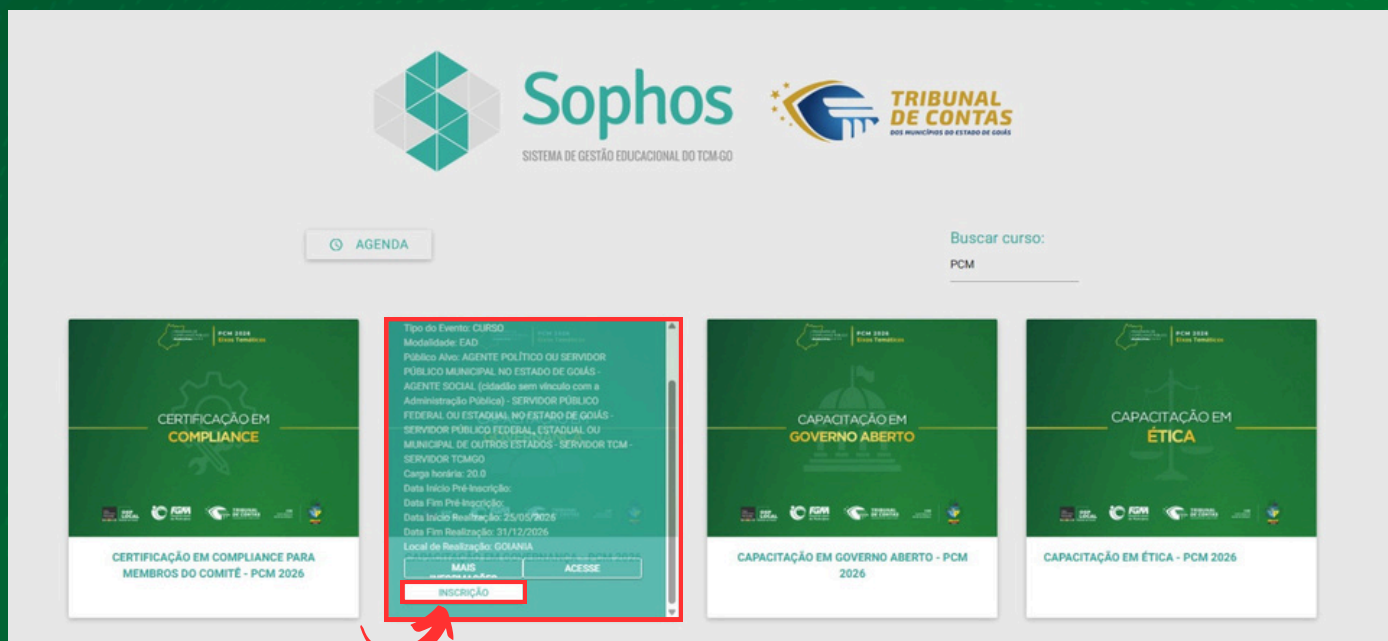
Sophos
SISTEMA DE GESTÃO EDUCACIONAL DO TCM-GO

TRIBUNAL DE CONTAS
DOS MUNICÍPIOS DO ESTADO DE GOIÁS

AGENDA

Buscar curso:
PCM

PCM 2026
Eixos Temáticos

CERTIFICAÇÃO EM COMPLIANCE

CERTIFICAÇÃO EM COMPLIANCE PARA MEMBROS DO COMITÊ - PCM 2026

Tipo do Evento: CURSO
Modalidade: EAD
Público Alvo: AGENTE POLÍTICO OU SERVIDOR PÚBLICO MUNICIPAL NO ESTADO DE GOIÁS - AGENTE SOCIAL (cidadão sem vínculo com a Administração Pública) - SERVIDOR PÚBLICO FEDERAL OU ESTADUAL NO ESTADO DE GOIÁS - SERVIDOR PÚBLICO FEDERAL, ESTADUAL OU MUNICIPAL DE OUTROS ESTADOS - SERVIDOR TCM - SERVIDOR TCMGO
Carga horária: 20.0
Data Início Pré-Inscrição:
Data Fim Pré-Inscrição:
Data Início Realização: 25/05/2026
Data Fim Realização: 31/12/2026
Local de Realização: GOIANIA

MAIS INFORMAÇÕES
ACESSE
INSCRIÇÃO

PCM 2026
Eixos Temáticos

CAPACITAÇÃO EM GOVERNO ABERTO

CAPACITAÇÃO EM GOVERNO ABERTO - PCM 2026

PCM 2026
Eixos Temáticos

CAPACITAÇÃO EM ÉTICA

CAPACITAÇÃO EM ÉTICA - PCM 2026